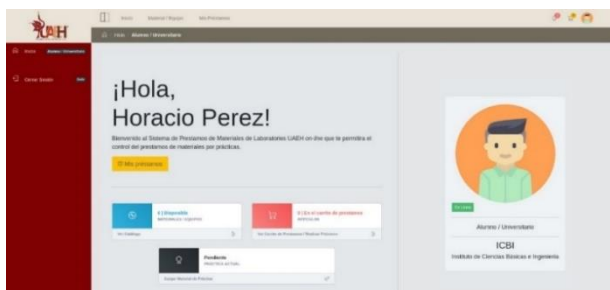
UAEH

Inicio Material / Equipo Mis Préstamos

Hola Alumno / Universitario

Inicio Alumno / Universitario

Cerrar Sesión

¡Hola,
Horacio Perez!

Bienvenido al Sistema de Prestamos de Materiales de Laboratorios UAEH on-line que te permitirá el control del prestamos de materiales por prácticas.

Mis prestamos

4 | Disponible

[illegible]

0 | En el carrito de prestamo

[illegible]

Pendiente

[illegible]

En línea

Alumno / Universitario

ICBI

Instituto de Ciencias Básicas e Ingeniería